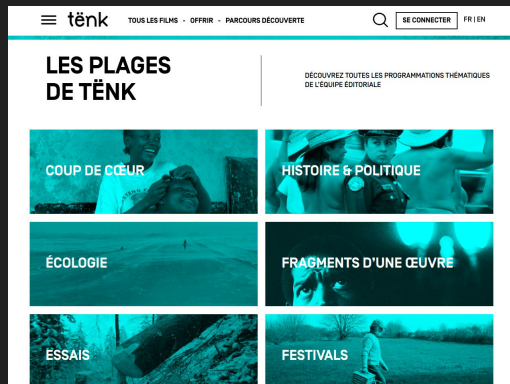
tënk TOUS LES FILMS · OFFRIR · PARCOURS DÉCOUVERTE SE CONNECTER FR | EN

LES PLAGES DE TËNK

DÉCOUVREZ TOUTES LES PROGRAMMATIONS THÉMATIQUES DE L'ÉQUIPE ÉDITORIALE

COUP DE CŒUR

HISTOIRE & POLITIQUE

ÉCOLOGIE

FRAGMENTS D'UNE ŒUVRE

ESSAIS

FESTIVALS